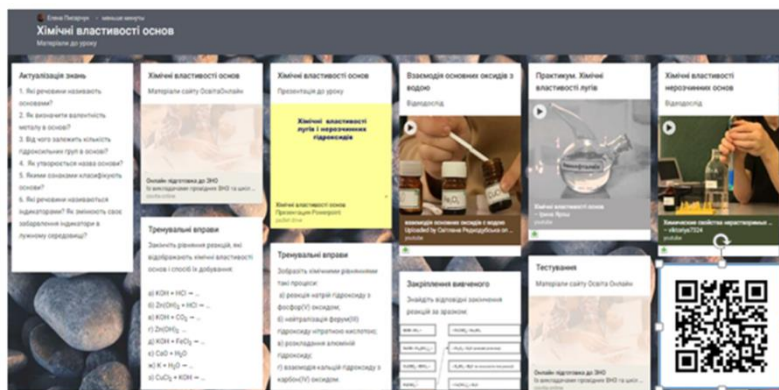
Елена Погорєлих • кілька хвилин

Хімічні властивості основ

Матеріали до уроку

Актуалізація знань

1. Які речовини називають основами?
2. Як визначити валентність металу в основі?
3. Від чого залежить кількість гідроксильних груп в основі?
4. Як утворюється назва основи?
5. Якими ознаками класифікують основи?
6. Які речовини називаються індикаторами? Як змінюють своє забарвлення індикатори в лужному середовищі?

Хімічні властивості основ

Матеріали сайту ОсвітаОнлайн

Онлайн підготовка до ЗНО
Зі викладачами провідних ЗНО та шкіл...
youtube.online

Тренувальні вправи

Закінчіть рівняння реакцій, які відображають хімічні властивості основ і способи їх добування:

а) KOH + HCl = ...
b) Zn(OH)$_2$ + HCl = ...
в) KOH + CO$_2$ = ...
г) Zn(OH)$_2$ = ...
д) KOH + FeCl$_3$ = ...
е) CaO + H$_2$O
ж) K + H$_2$O = ...
з) CuCl$_2$ + KOH = ...

Хімічні властивості основ

Презентація до уроку

Хімічні властивості лугів і нерозчинних гідроксидів

Хімічні властивості основ
Презентація Powerpoint
pedsovet.su

Тренувальні вправи

Допишіть хімічними рівняннями такі процеси:
а) реакцію натрій гідроксиду з фосфор(V) оксидом;
б) нейтралізацію ферум(III) гідроксиду нітратною кислотою;
в) розкладання алюміній гідроксиду;
г) взаємодія кальцій гідроксиду з карбон(IV) оксидом

Взаємодія основних оксидів з водою

Відеодосліди

Взаємодія основних оксидів з водою
Uploaded by Світлана Редюк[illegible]
youtube

Закріплення вивченого

Знайдіть відповідні закінчення реакцій за зразком:

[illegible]

Практикум. Хімічні властивості лугів

Хімічні властивості лугів
— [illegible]
youtube

Тестування

Матеріали сайту Освіта Онлайн

Онлайн підготовка до ЗНО
Зі викладачами провідних ЗНО та шкіл...

Хімічні властивості нерозчинних основ

Відеодосліди

Химические свойства нерастворимых ...
— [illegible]
youtube